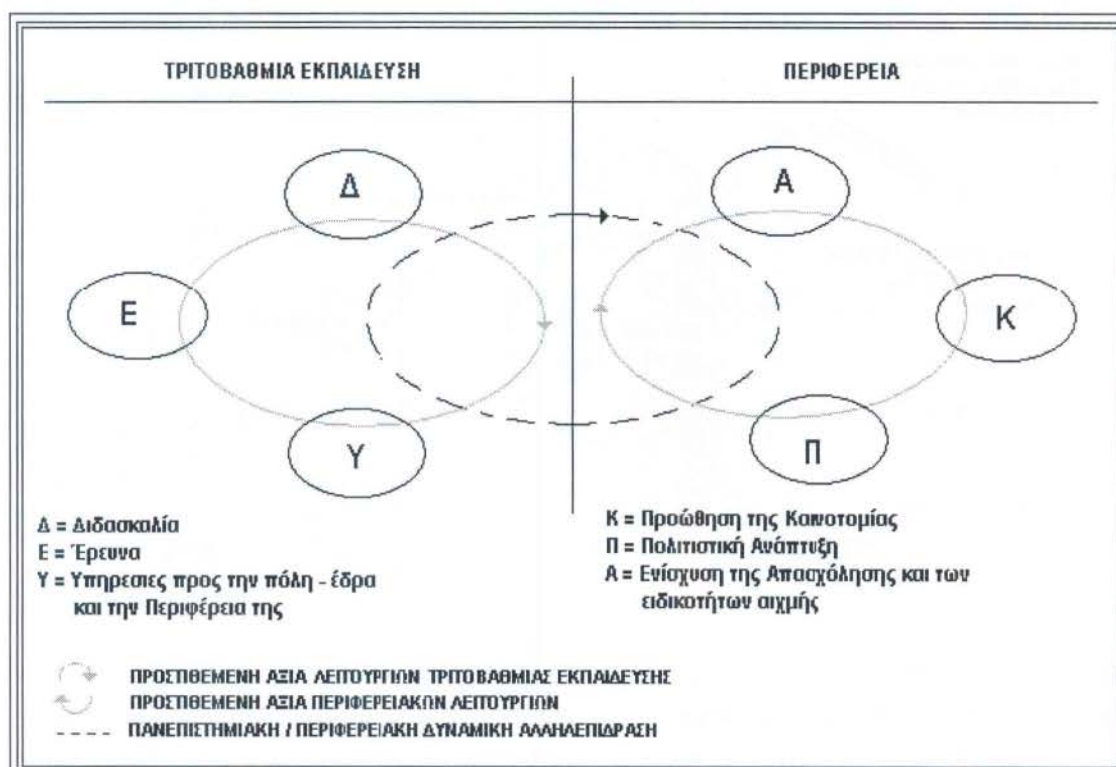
ΤΡΙΤΟΒΑΘΜΙΑ ΕΚΠΑΙΔΕΥΣΗ

ΠΕΡΙΦΕΡΕΙΑ

Δ

Ε

Υ

Α

Κ

Π

Δ = Διδασκαλία
Ε = Έρευνα
Υ = Υπηρεσιες προς την πόλη - έδρα και την Περιφέρεια της

Κ = Προώθηση της Καινοτομίας
Π = Πολιτιστική Ανάπτυξη
Α = Ενίσχυση της Απασχόλησης και των ειδικοτήτων αιχμής

ΠΡΟΣΤΙΘΕΜΕΝΗ ΑΞΙΑ ΛΕΙΤΟΥΡΓΙΩΝ ΤΡΙΤΟΒΑΘΜΙΑΣ ΕΚΠΑΙΔΕΥΣΗΣ
ΠΡΟΣΤΙΘΕΜΕΝΗ ΑΞΙΑ ΠΕΡΙΦΕΡΕΙΑΚΩΝ ΛΕΙΤΟΥΡΓΙΩΝ
ΠΑΝΕΠΙΣΤΗΜΙΑΚΗ / ΠΕΡΙΦΕΡΕΙΑΚΗ ΔΥΝΑΜΙΚΗ ΑΛΛΗΛΕΠΙΔΡΑΣΗ